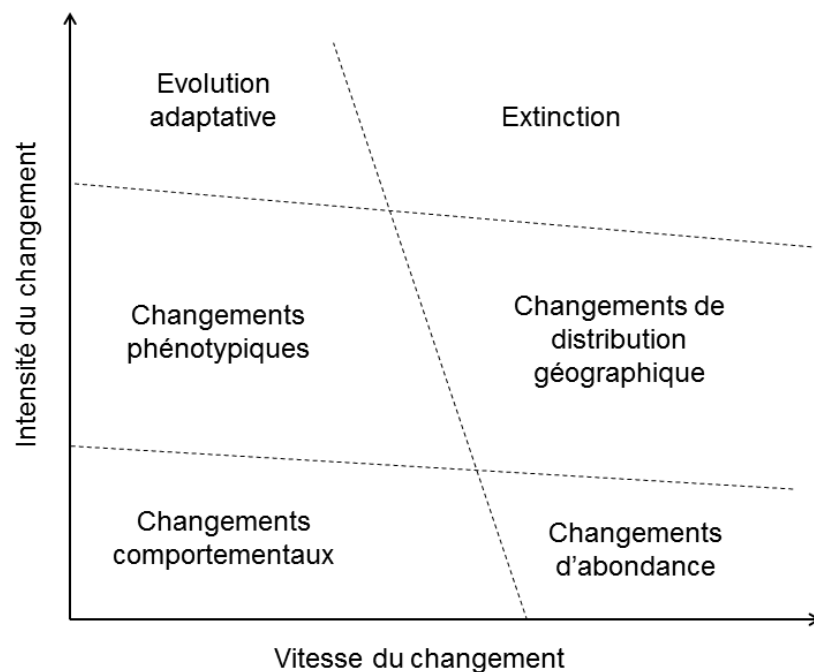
Intensité du changement

Evolution adaptative

Extinction

Changements phénotypiques

Changements de distribution géographique

Changements comportementaux

Changements d'abondance

Vitesse du changement